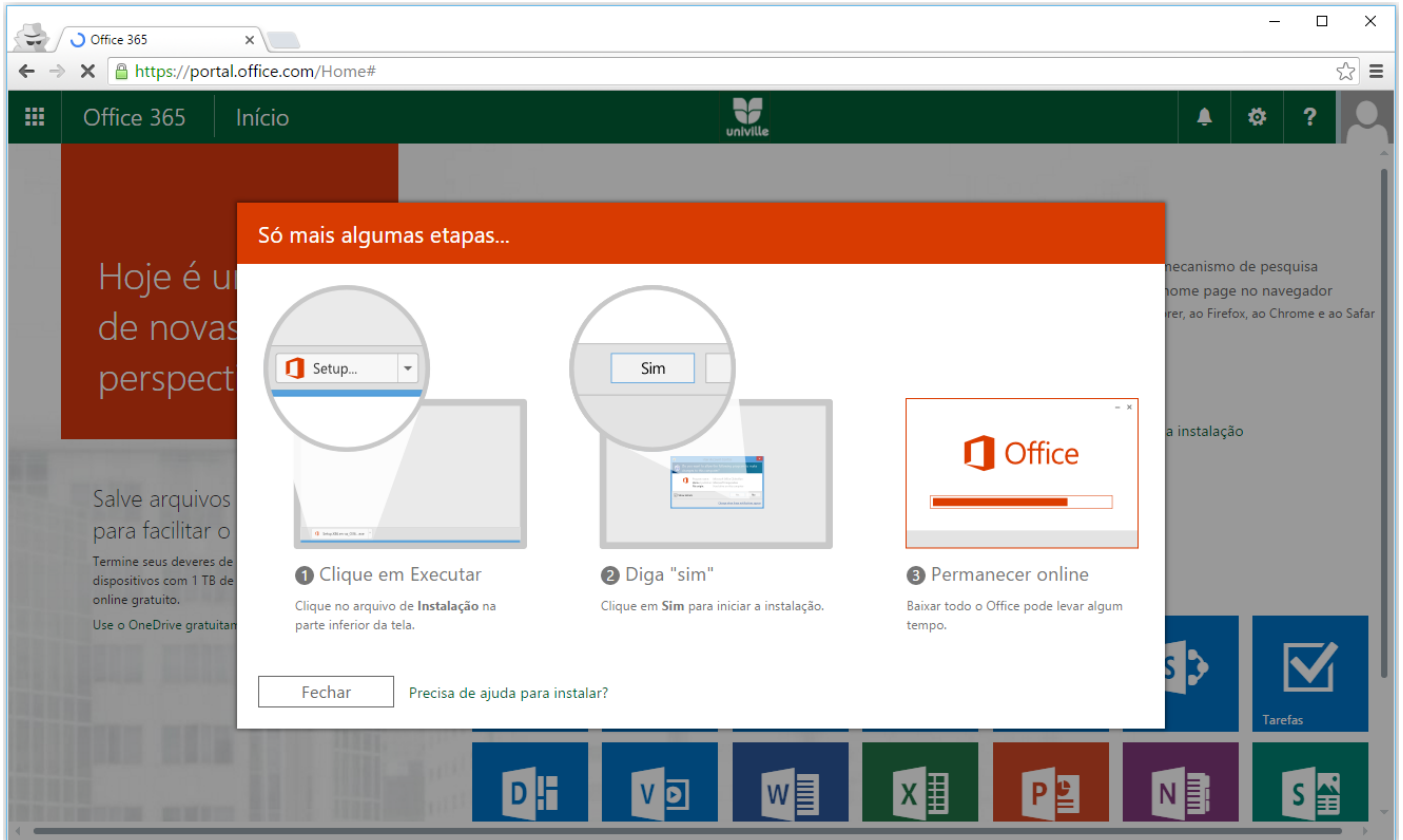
Office 365

https://portal.office.com/Home#

Office 365 Início

univille

Hoje é u
de novas
perspect

Salve arquivos
para facilitar o
Termine seus deveres de
dispositivos com 1 TB de
online gratuito.
Use o OneDrive gratuitan

mecanismo de pesquisa
home page no navegador
orer, ao Firefox, ao Chrome e ao Safar

a instalação

Só mais algumas etapas...

Setup...

Sim

Office

1 Clique em Executar
Clique no arquivo de **Instalação** na parte inferior da tela.

2 Diga "sim"
Clique em **Sim** para iniciar a instalação.

3 Permanecer online
Baixar todo o Office pode levar algum tempo.

Fechar

Precisa de ajuda para instalar?

Tarefas